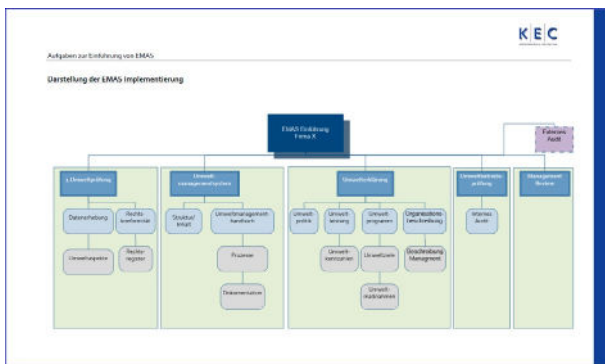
K E C

Aufgaben zur Einführung von EMAS

Darstellung der EMAS Implementierung

EMAS Einführung Firma X

Externes Audit

1. Umweltprüfung

Datenerhebung

Rechtskonformität

Umweltaspekte

Rechtsregister

Umweltmanagementsystem

Struktur/ Inhalt

Umweltmanagementhandbuch

Prozesse

Dokumentation

Umwelterklärung

Umweltpolitik

Umweltleistung

Umweltprogramm

Organisationsbeschreibung

Umweltkennzahlen

Umweltziele

Beschreibung Managment

Umweltmaßnahmen

Umweltbetriebsprüfung

Internes Audit

Management Review